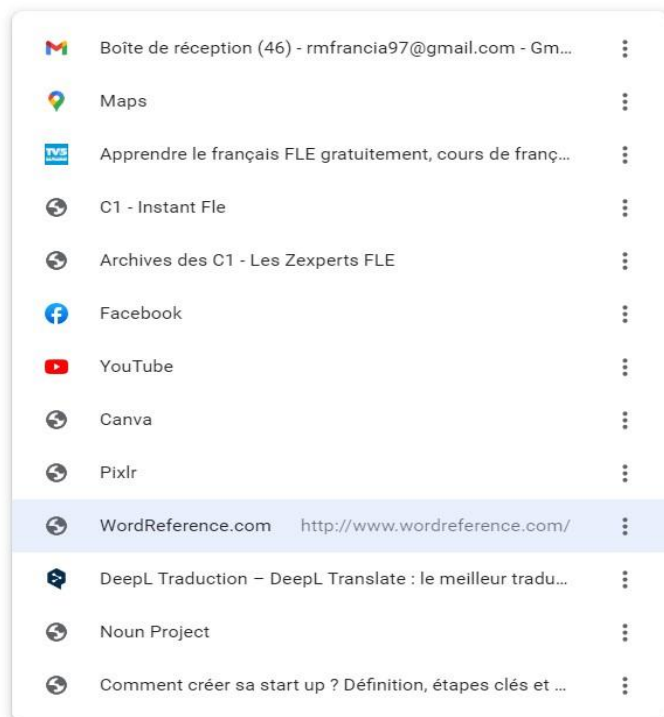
Boîte de réception (46) - rmfrancia97@gmail.com - Gm...

Maps

Apprendre le français FLE gratuitement, cours de franç...

C1 - Instant Fle

Archives des C1 - Les Zexperts FLE

Facebook

YouTube

Canva

Pixlr

WordReference.com http://www.wordreference.com/

DeepL Traduction – DeepL Translate : le meilleur tradu...

Noun Project

Comment créer sa start up ? Définition, étapes clés et ...